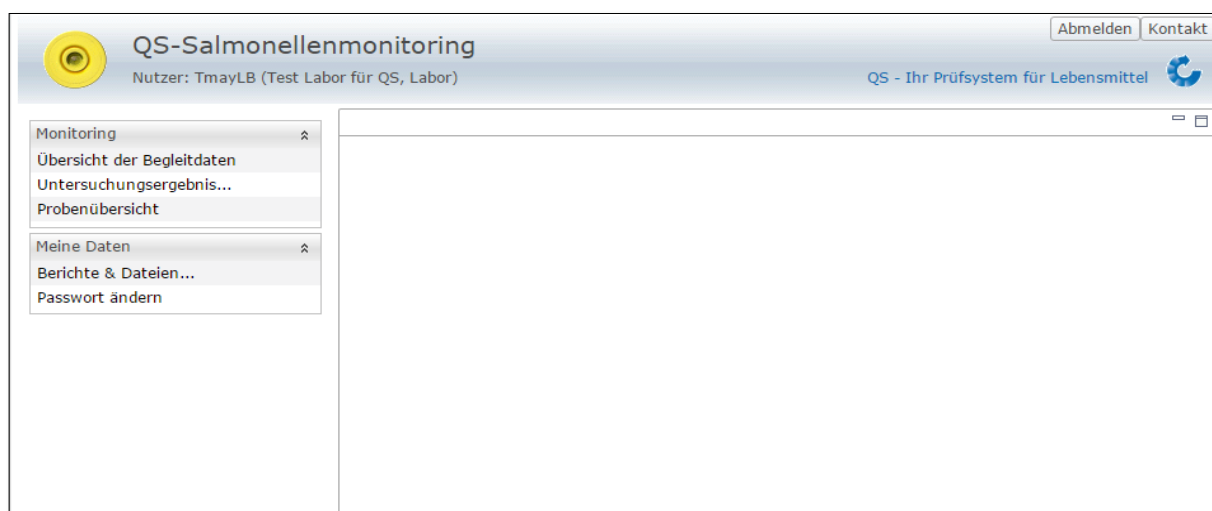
QS-Salmonellenmonitoring
Nutzer: TmayLB (Test Labor für QS, Labor)

Abmelden Kontakt

QS - Ihr Prüfsystem für Lebensmittel

Monitoring
Übersicht der Begleitdaten
Untersuchungsergebnis...
Probenübersicht

Meine Daten
Berichte & Dateien...
Passwort ändern